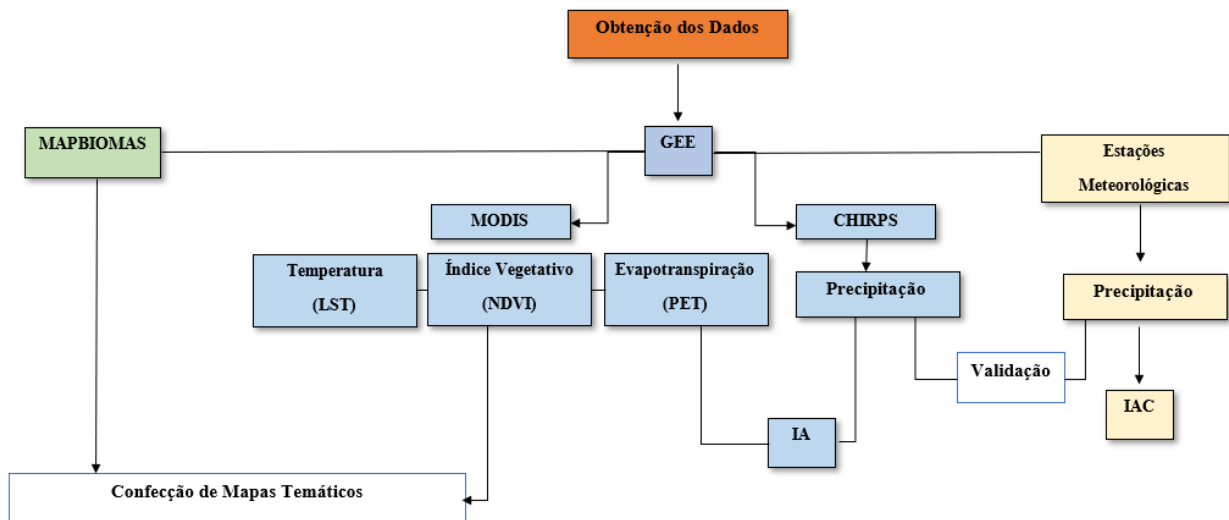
Obtenção dos Dados

MAPBIOMAS

GEE

Estações Meteorológicas

MODIS

CHIRPS

Temperatura (LST)

Índice Vegetativo (NDVI)

Evapotranspiração (PET)

Precipitação

Precipitação

Validação

IAC

IA

Confecção de Mapas Temáticos